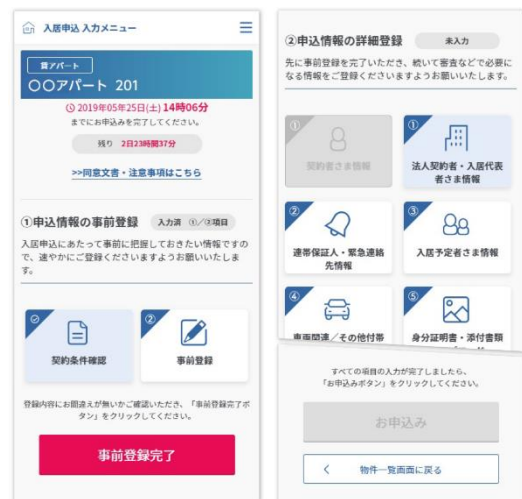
入居申込 入力メニュー

賃アパート
〇〇アパート 201
2019年05月25日(土) 14時06分
までにお申込みを完了してください。
残り 2日23時間37分
>>同意文書・注意事項はこちら

①申込情報の事前登録 入力済 ①／②項目
入居申込にあたって事前に把握しておきたい情報ですので、速やかにご登録くださいますようお願いいたします。

①
契約条件確認
②
事前登録

登録内容にお間違えが無いかご確認いただき、「事前登録完了ボタン」をクリックしてください。

事前登録完了

②申込情報の詳細登録 未入力
先に事前登録を完了いただき、続いて審査などで必要になる情報をご登録くださいますようお願いいたします。

①
契約者さま情報
①
法人契約者・入居代表者さま情報
②
連帯保証人・緊急連絡先情報
③
入居予定者さま情報
④
車両関連／その他付帯
⑤
身分証明書・添付書類

すべての項目の入力が完了しましたら、「お申込みボタン」をクリックしてください。

お申込み

< 物件一覧画面に戻る